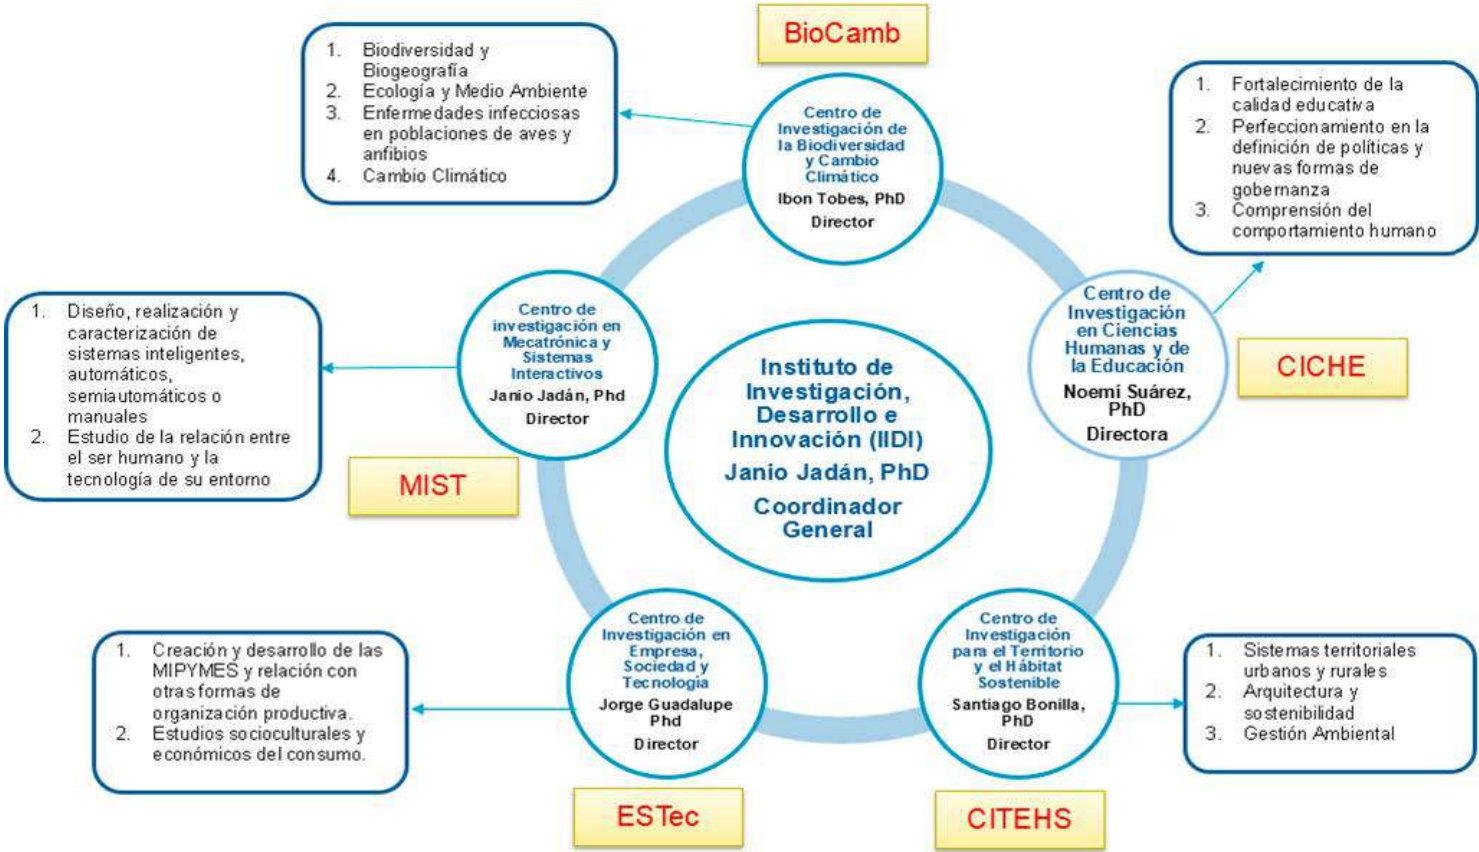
BioCamb

1. Biodiversidad y Biogeografía
2. Ecología y Medio Ambiente
3. Enfermedades infecciosas en poblaciones de aves y anfibios
4. Cambio Climático

Centro de Investigación de la Biodiversidad y Cambio Climático
Ibon Tobes, PhD
Director

1. Fortalecimiento de la calidad educativa
2. Perfeccionamiento en la definición de políticas y nuevas formas de gobernanza
3. Comprensión del comportamiento humano

Centro de Investigación en Ciencias Humanas y de la Educación
Noemí Suárez, PhD
Directora

CICHE

1. Diseño, realización y caracterización de sistemas inteligentes, automáticos, semiautomáticos o manuales
2. Estudio de la relación entre el ser humano y la tecnología de su entorno

Centro de investigación en Mecatrónica y Sistemas Interactivos
Janio Jadán, Phd
Director

MIST

Instituto de Investigación, Desarrollo e Innovación (IIDI)
Janio Jadán, PhD
Coordinador General

1. Creación y desarrollo de las MIPYMES y relación con otras formas de organización productiva.
2. Estudios socioculturales y económicos del consumo.

Centro de Investigación en Empresa, Sociedad y Tecnología
Jorge Guadalupe Phd
Director

ESTec

Centro de Investigación para el Territorio y el Hábitat Sostenible
Santiago Bonilla, PhD
Director

CITEHS

1. Sistemas territoriales urbanos y rurales
2. Arquitectura y sostenibilidad
3. Gestión Ambiental